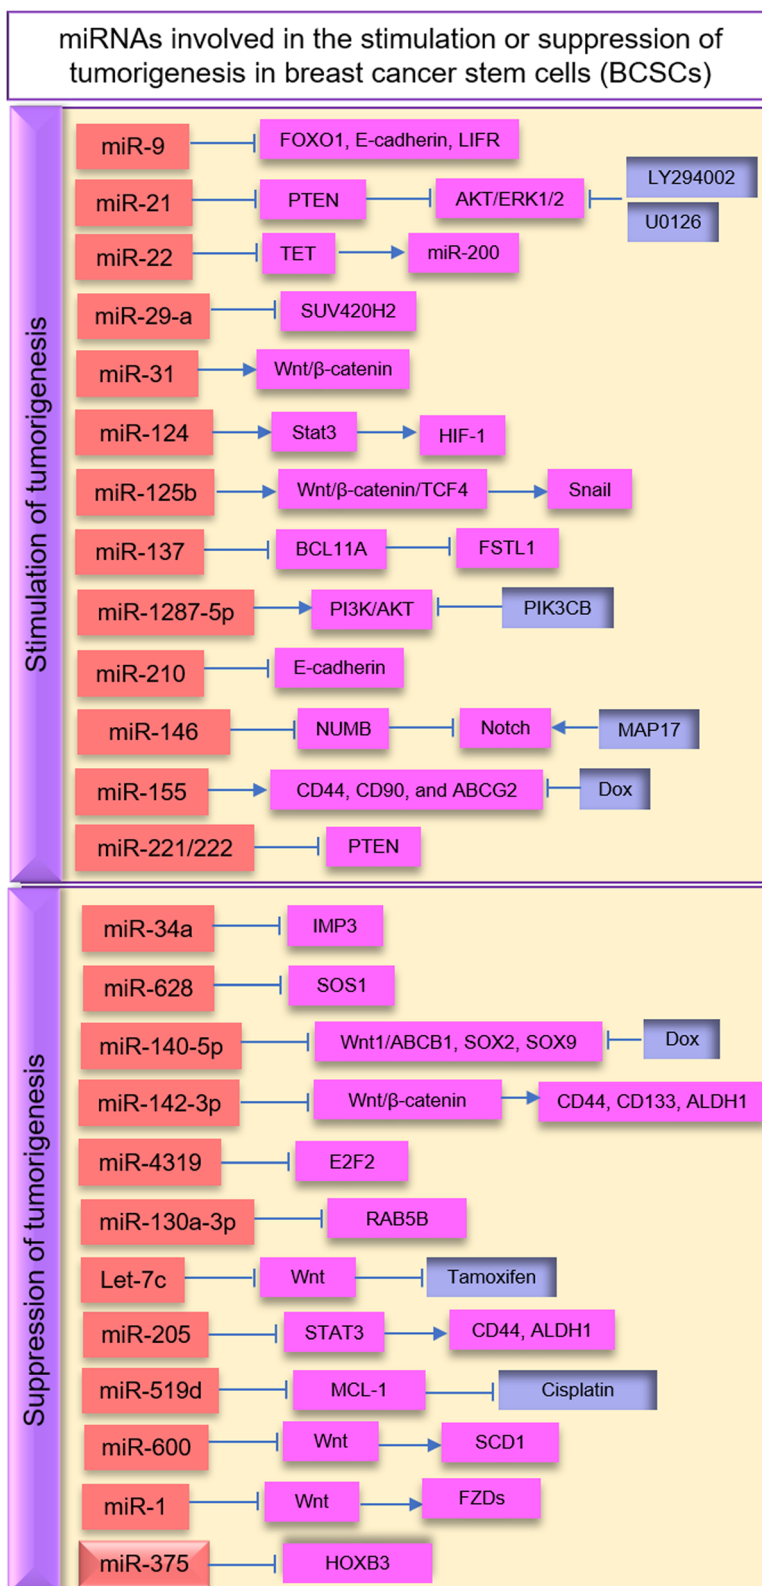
miRNAs involved in the stimulation or suppression of tumorigenesis in breast cancer stem cells (BCSCs)

Stimulation of tumorigenesis

miR-9 FOXO1, E-cadherin, LIFR
miR-21 PTEN AKT/ERK1/2 LY294002 U0126
miR-22 TET miR-200
miR-29-a SUV420H2
miR-31 Wnt/β-catenin
miR-124 Stat3 HIF-1
miR-125b Wnt/β-catenin/TCF4 Snail
miR-137 BCL11A FSTL1
miR-1287-5p PI3K/AKT PIK3CB
miR-210 E-cadherin
miR-146 NUMB Notch MAP17
miR-155 CD44, CD90, and ABCG2 Dox
miR-221/222 PTEN

Suppression of tumorigenesis

miR-34a IMP3
miR-628 SOS1
miR-140-5p Wnt1/ABCB1, SOX2, SOX9 Dox
miR-142-3p Wnt/β-catenin CD44, CD133, ALDH1
miR-4319 E2F2
miR-130a-3p RAB5B
Let-7c Wnt Tamoxifen
miR-205 STAT3 CD44, ALDH1
miR-519d MCL-1 Cisplatin
miR-600 Wnt SCD1
miR-1 Wnt FZDs
miR-375 HOXB3